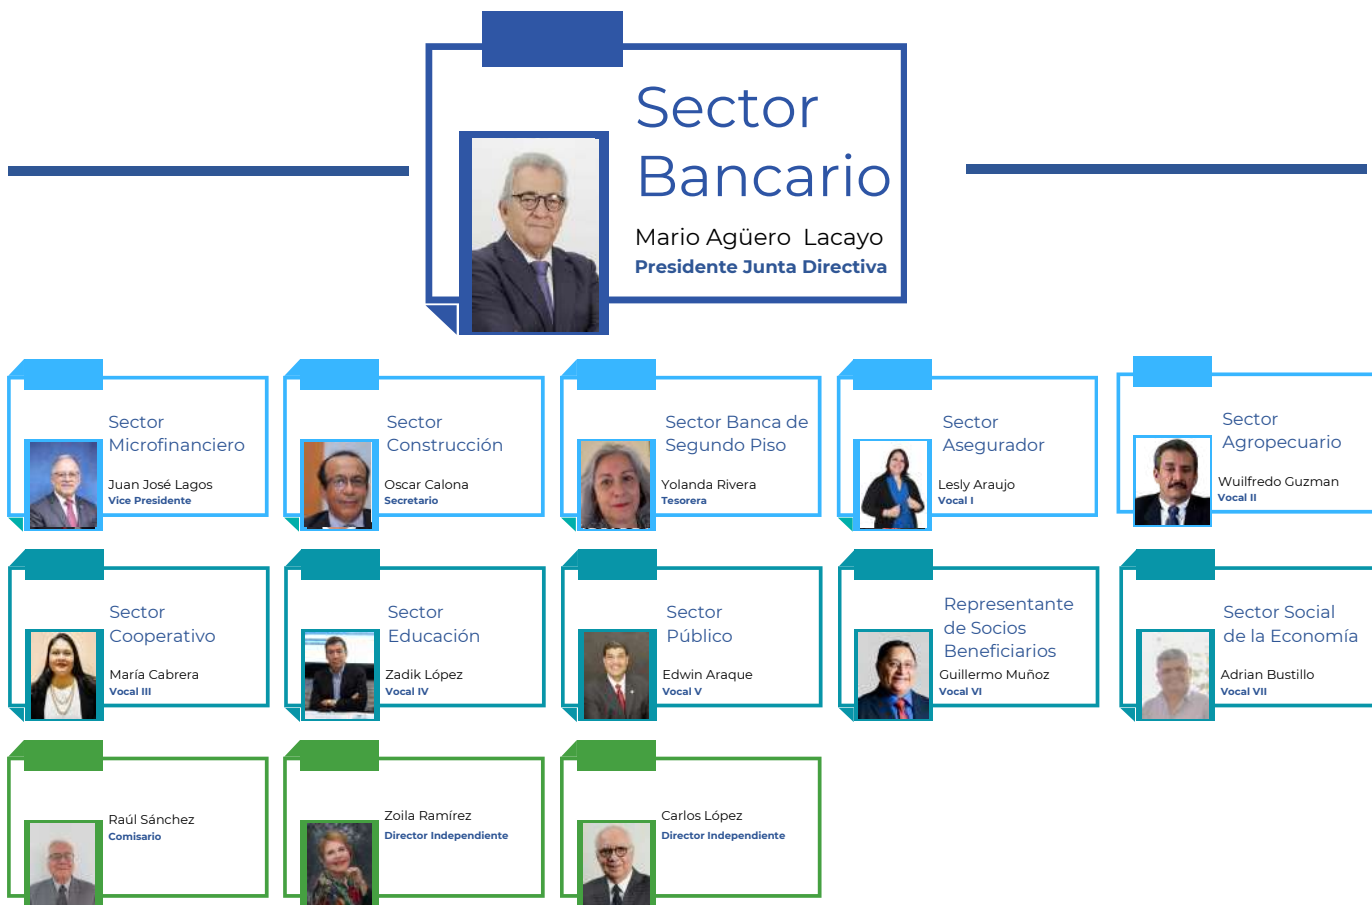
Sector Bancario

Mario Agüero Lacayo
Presidente Junta Directiva

Sector Microfinanciero
Juan José Lagos
Vice Presidente

Sector Construcción
Oscar Calona
Secretario

Sector Banca de Segundo Piso
Yolanda Rivera
Tesorera

Sector Asegurador
Lesly Araujo
Vocal I

Sector Agropecuario
Wuilfredo Guzman
Vocal II

Sector Cooperativo
María Cabrera
Vocal III

Sector Educación
Zadik López
Vocal IV

Sector Público
Edwin Araque
Vocal V

Representante de Socios Beneficiarios
Guillermo Muñoz
Vocal VI

Sector Social de la Economía
Adrian Bustillo
Vocal VII

Raúl Sánchez
Comisario

Zoila Ramírez
Director Independiente

Carlos López
Director Independiente